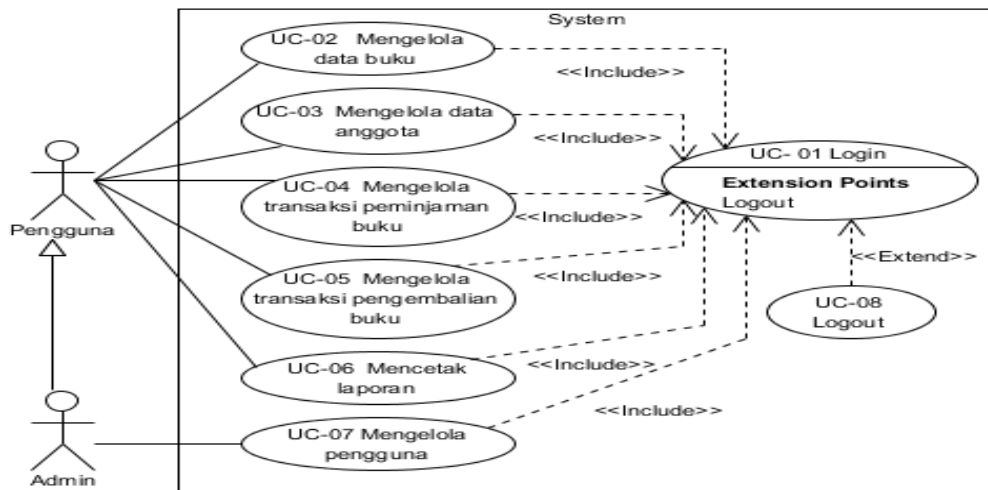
System

UC-02 Mengelola data buku

<<Include>>

UC-03 Mengelola data anggota

<<Include>>

UC- 01 Login

Extension Points

Logout

UC-04 Mengelola transaksi peminjaman buku

<<Include>>

Pengguna

UC-05 Mengelola transaksi pengembalian buku

<<Include>>

<<Extend>>

UC-08 Logout

UC-06 Mencetak laporan

<<Include>>

<<Include>>

UC-07 Mengelola pengguna

Admin